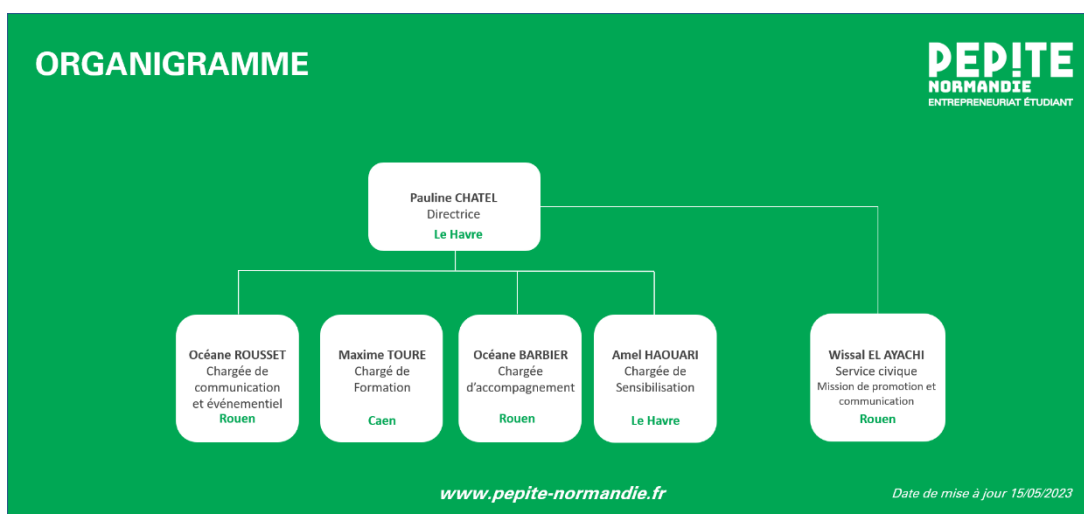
ORGANIGRAMME

PEP!TE
NORMANDIE
ENTREPRENEURIAT ÉTUDIANT

Pauline CHATEL
Directrice
Le Havre

Océane ROUSSET
Chargée de communication et événementiel
Rouen

Maxime TOURE
Chargé de Formation
Caen

Océane BARBIER
Chargée d'accompagnement
Rouen

Amel HAOUARI
Chargée de Sensibilisation
Le Havre

Wissal EL AYACHI
Service civique
Mission de promotion et communication
Rouen

www.pepite-normandie.fr

Date de mise à jour 15/05/2023